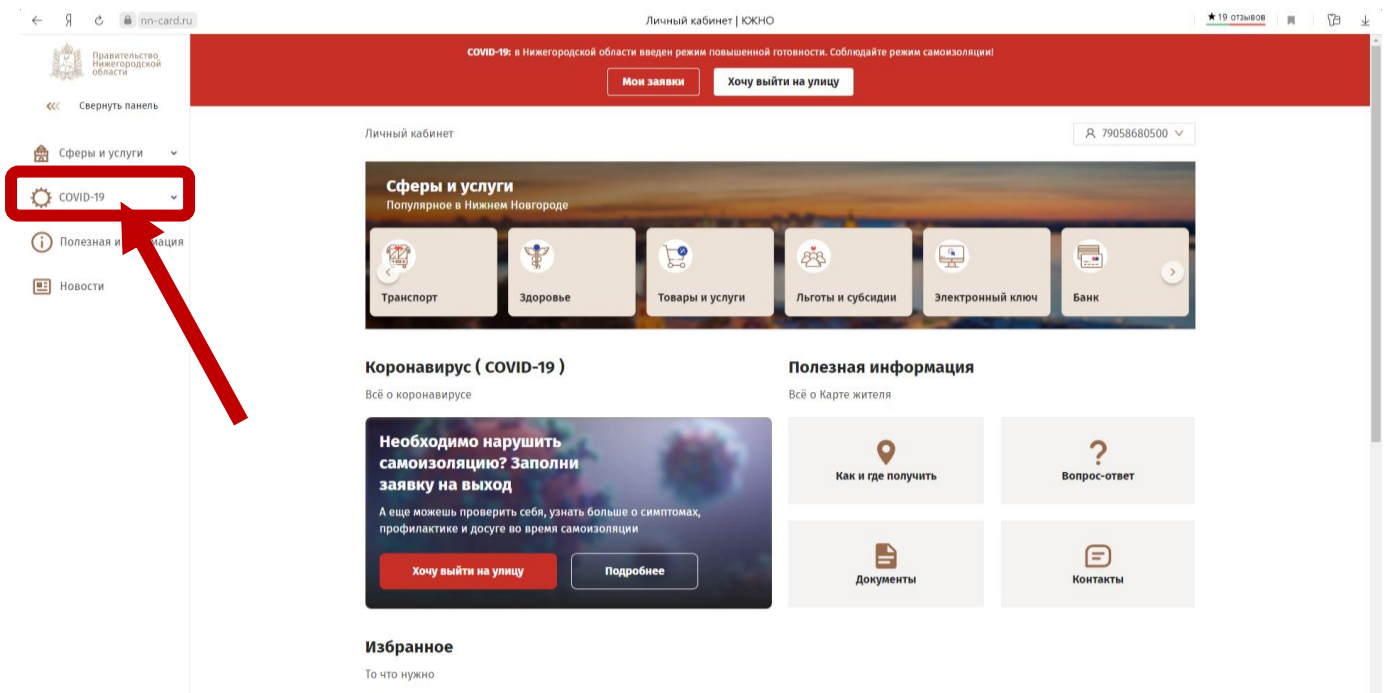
Я nn-card.ru Личный кабинет | ЮЖНО ★19 отзывов

Правительство Нижегородской области

Свернуть панель

Сферы и услуги

COVID-19

Полезная и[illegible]мация

Новости

COVID-19: в Нижегородской области введен режим повышенной готовности. Соблюдайте режим самоизоляции!

Мои заявки

Хочу выйти на улицу

Личный кабинет

79058680500

Сферы и услуги

Популярное в Нижнем Новгороде

Транспорт

Здоровье

Товары и услуги

Льготы и субсидии

Электронный ключ

Банк

Коронавирус ( COVID-19 )

Всё о коронавирусе

Необходимо нарушить самоизоляцию? Заполни заявку на выход

А еще можешь проверить себя, узнать больше о симптомах, профилактике и досуге во время самоизоляции

Хочу выйти на улицу

Подробнее

Полезная информация

Всё о Карте жителя

Как и где получить

Вопрос-ответ

Документы

Контакты

Избранное

То что нужно